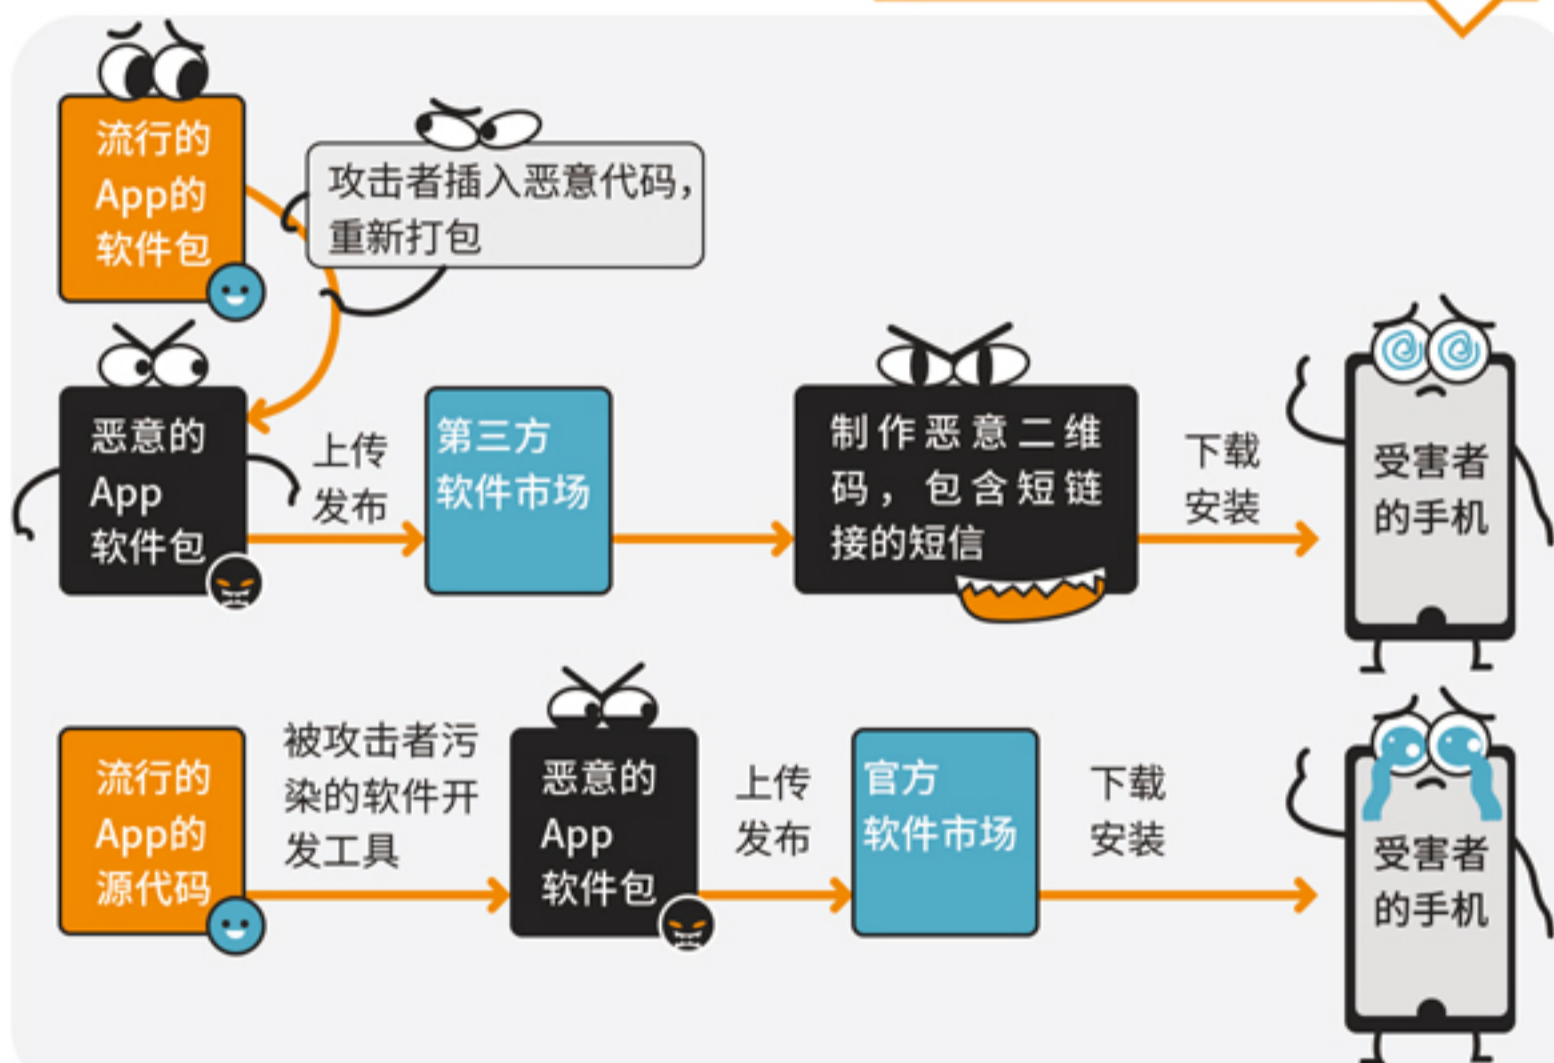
流行的App的软件包

攻击者插入恶意代码，重新打包

恶意的App软件包

上传发布

第三方软件市场

制作恶意二维码，包含短链接的短信

下载安装

受害者的手机

流行的App的源代码

被攻击者污染的软件开发工具

恶意的App软件包

上传发布

官方软件市场

下载安装

受害者的手机